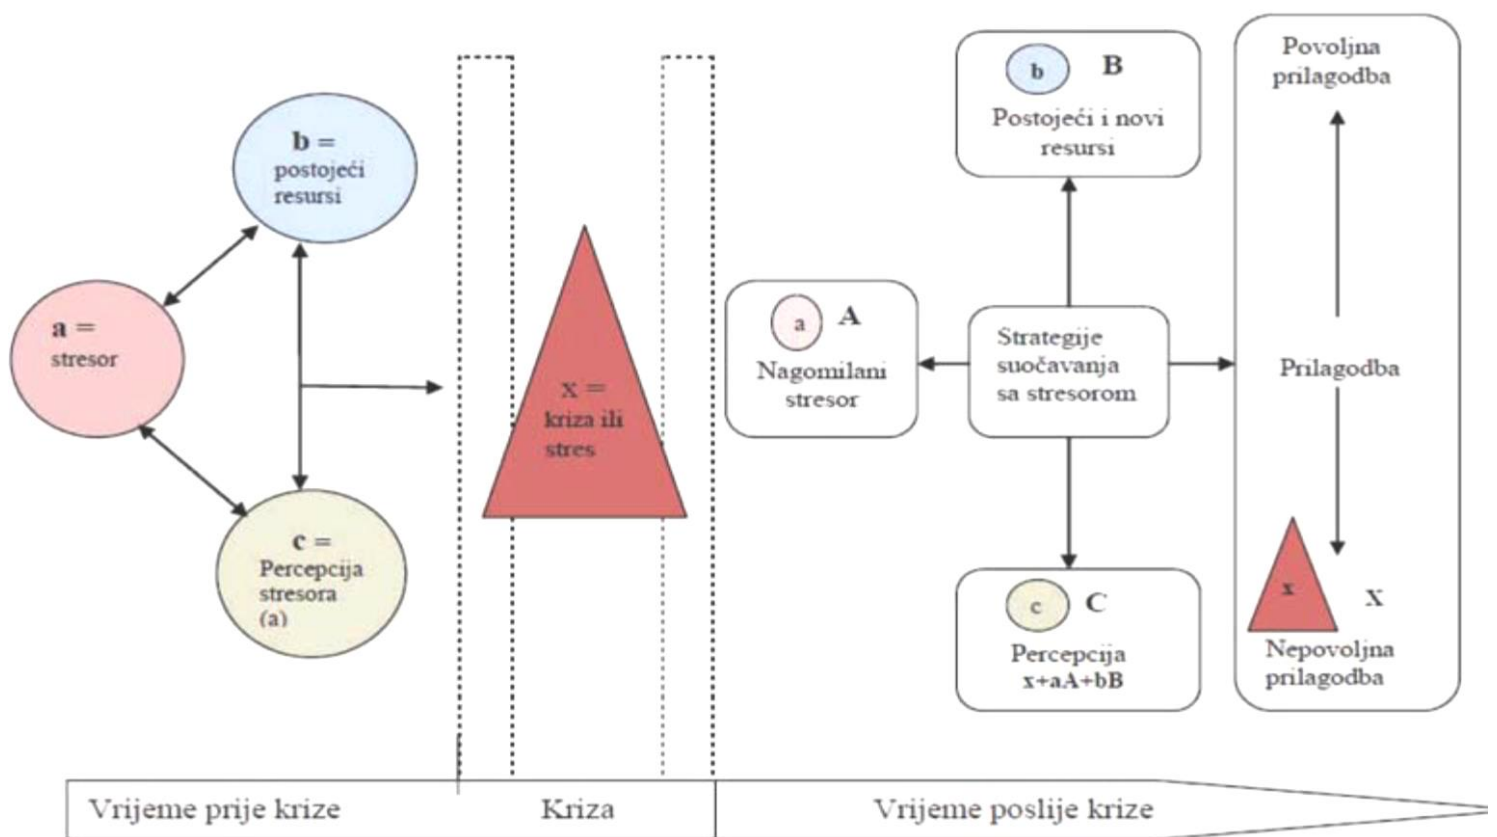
b =
postojeći
resursi

a =
stresor

c =
Percepcija
stresora
(a)

x =
kriza ili
stres

b B
Postojeći i novi
resursi

a A
Nagomilani
stresor

Strategije
suočavanja
sa stresorom

c C
Percepcija
x+aA+bB

Povoljna
prilagodba

Prilagodba

x X
Nepovoljna
prilagodba

Vrijeme prije krize
Kriza
Vrijeme poslije krize